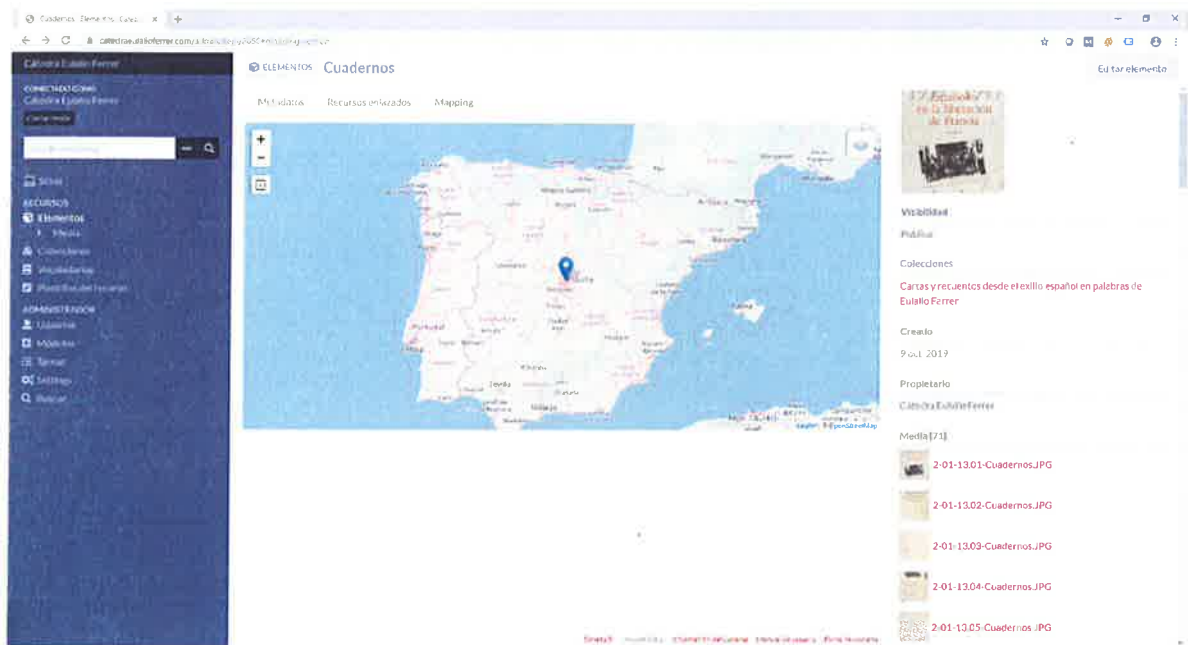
Cuadernos · Elementos · Cated... ×
+
catedraeulalioferrer.com/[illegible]
Cátedra Eulalio Ferrer
CONECTADO COMO
Cátedra Eulalio Ferrer
Cerrar sesión
Sitios
RECURSOS
Elementos
Media
Colecciones
Vocabularios
Plantillas de recursos
ADMINISTRADOR
Usuarios
Módulos
Temas
Settings
Buscar
ELEMENTOS
Cuadernos
Editar elemento
Metadatos
Recursos enlazados
Mapping
+
−
Portugal
Sevilla
Málaga
Visibilidad
Pública
Colecciones
Cartas y recuentos desde el exilio español en palabras de Eulalio Ferrer
Creado
9 oct. 2019
Propietario
Cátedra Eulalio Ferrer
Media (7)
2-01-13.01-Cuadernos.JPG
2-01-13.02-Cuadernos.JPG
2-01-13.03-Cuadernos.JPG
2-01-13.04-Cuadernos.JPG
2-01-13.05-Cuadernos.JPG